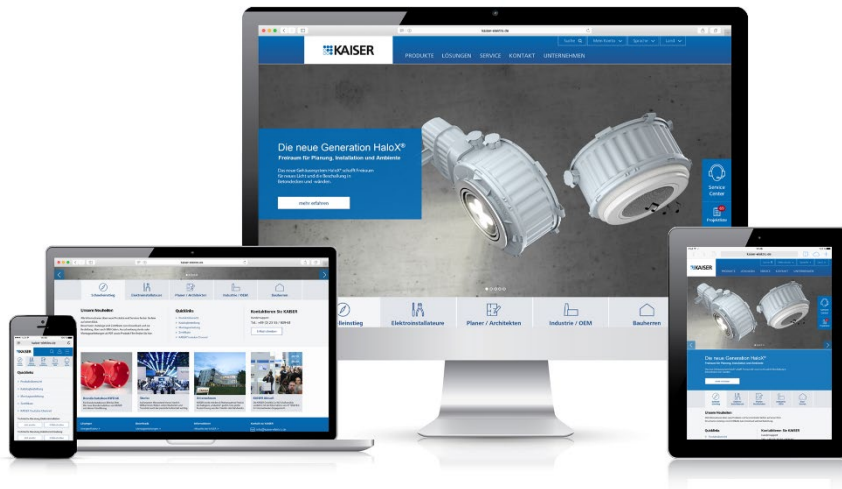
KAISER

PRODUKTE LÖSUNGEN SERVICE KONTAKT UNTERNEHMEN

Die neue Generation HaloX®

Freiraum für Planung, Installation und Ambiente

Das neue Gehäusesystem HaloX® schafft Freiraum für neues Licht und die Beleuchtung in Betondecken und -wänden.

mehr erfahren

Service Center

Projektliste

Beinstieg

Elektroinstallateure

Planer / Architekten

Industrie / OEM

Bauherren

Unsere Neuheiten

Quicklinks

Kontaktieren Sie KAISER

KAISER

Quicklinks

Die neue Generation HaloX®

Unsere Neuheiten

Kontaktieren Sie KAISER